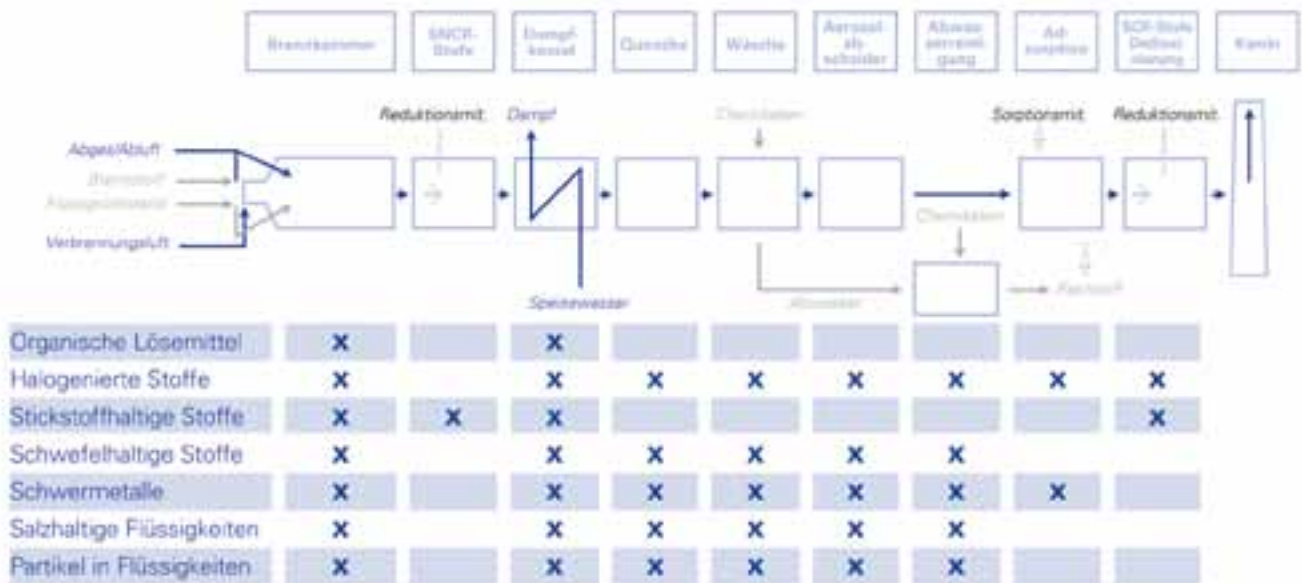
| | Brennkammer | SNCR-Stufe | Dampfkessel | Quenche | Wäsche | Aerosolabscheider | Abwasserreinigung | Adsorption | SCR-Stufe Dedioxinierung | Kamin |
|---|---|---|---|---|---|---|---|---|---|---|
| Organische Lösemittel | x | | x | | | | | | | |
| Halogenierte Stoffe | x | | x | x | x | x | x | x | x | |
| Stickstoffhaltige Stoffe | x | x | x | | | | | | x | |
| Schwefelhaltige Stoffe | x | | x | x | x | x | x | | | |
| Schwermetalle | x | | x | x | x | x | x | x | | |
| Salzhaltige Flüssigkeiten | x | | x | x | x | x | x | | | |
| Partikel in Flüssigkeiten | x | | x | x | x | x | x | | | |

Abgas/Abluft
Brennstoff
Flüssigabfälle
Verbrennungsluft
Reduktionsmit.
Dampf
Speisewasser
Chemikalien
Chemikalien
Abwasser
Sorptionsmit.
Reduktionsmit.
Reststoff